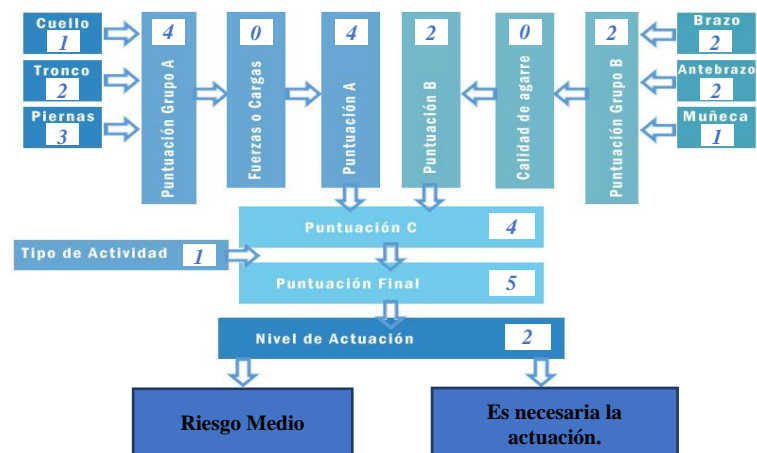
Cuello
1

Tronco
2

Piernas
3

4
Puntuación Grupo A

0
Fuerzas o Cargas

4
Puntuación A

2
Puntuación B

0
Calidad de agarre

2
Puntuación Grupo B

Brazo
2

Antebrazo
2

Muñeca
1

Puntuación C 4

Tipo de Actividad 1

Puntuación Final 5

Nivel de Actuación 2

Riesgo Medio

Es necesaria la actuación.